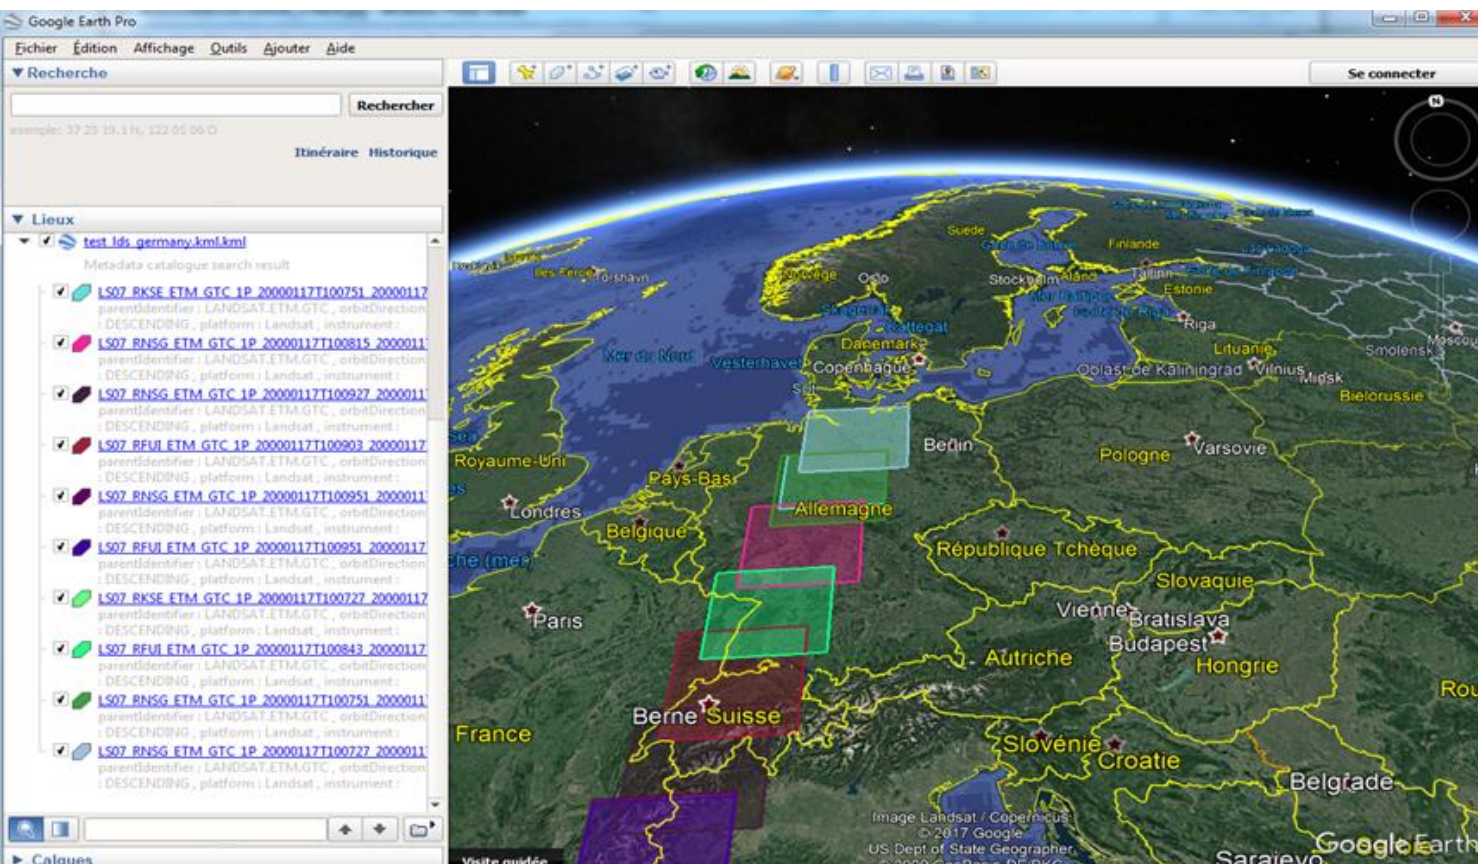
Google Earth Pro

Fichier Édition Affichage Outils Ajouter Aide

▼Recherche

Rechercher

exemple: 37 25 19.1 N, 122 05 06 O

Itinéraire Historique

▼ Lieux

test lds germany.kml.kml

Metadata catalogue search result

LS07 RKSE ETM GTC 1P 20000117T100751 20000117
parentIdentifier : LANDSAT.ETM.GTC , orbitDirection : DESCENDING , platform : Landsat , instrument :

LS07 RNSG ETM GTC 1P 20000117T100815 2000011
parentIdentifier : LANDSAT.ETM.GTC , orbitDirection : DESCENDING , platform : Landsat , instrument :

LS07 RNSG ETM GTC 1P 20000117T100927 2000011
parentIdentifier : LANDSAT.ETM.GTC , orbitDirection : DESCENDING , platform : Landsat , instrument :

LS07 RFUI ETM GTC 1P 20000117T100903 20000117
parentIdentifier : LANDSAT.ETM.GTC , orbitDirection : DESCENDING , platform : Landsat , instrument :

LS07 RNSG ETM GTC 1P 20000117T100951 2000011
parentIdentifier : LANDSAT.ETM.GTC , orbitDirection : DESCENDING , platform : Landsat , instrument :

LS07 RFUI ETM GTC 1P 20000117T100951 20000117
parentIdentifier : LANDSAT.ETM.GTC , orbitDirection : DESCENDING , platform : Landsat , instrument :

LS07 RKSE ETM GTC 1P 20000117T100727 20000117
parentIdentifier : LANDSAT.ETM.GTC , orbitDirection : DESCENDING , platform : Landsat , instrument :

LS07 RFUI ETM GTC 1P 20000117T100843 20000117
parentIdentifier : LANDSAT.ETM.GTC , orbitDirection : DESCENDING , platform : Landsat , instrument :

LS07 RNSG ETM GTC 1P 20000117T100751 2000011
parentIdentifier : LANDSAT.ETM.GTC , orbitDirection : DESCENDING , platform : Landsat , instrument :

LS07 RNSG ETM GTC 1P 20000117T100727 2000011
parentIdentifier : LANDSAT.ETM.GTC , orbitDirection : DESCENDING , platform : Landsat , instrument :

▶ Calques

Se connecter

Suède Finlande Norvège Oslo Stockholm Åland Tallinn Estonie Îles Féroé Tórshavn Riga Skagerrak Kattegat Danemark Lituanie Smolensk Moscou Mer du Nord Vesterhavet Copenhague Oblast de Kaliningrad Vilnius Minsk Biélorussie Berlin Pologne Varsovie Royaume-Uni Pays-Bas Allemagne Londres Belgique République Tchèque Manche (mer) Slovaquie Paris Vienne Bratislava Budapest Autriche Hongrie Berne Suisse France Slovénie Croatie Belgrade Sarajevo

Image Landsat / Copernicus
© 2017 Google
US Dept of State Geographer

Visite guidée

Google Earth